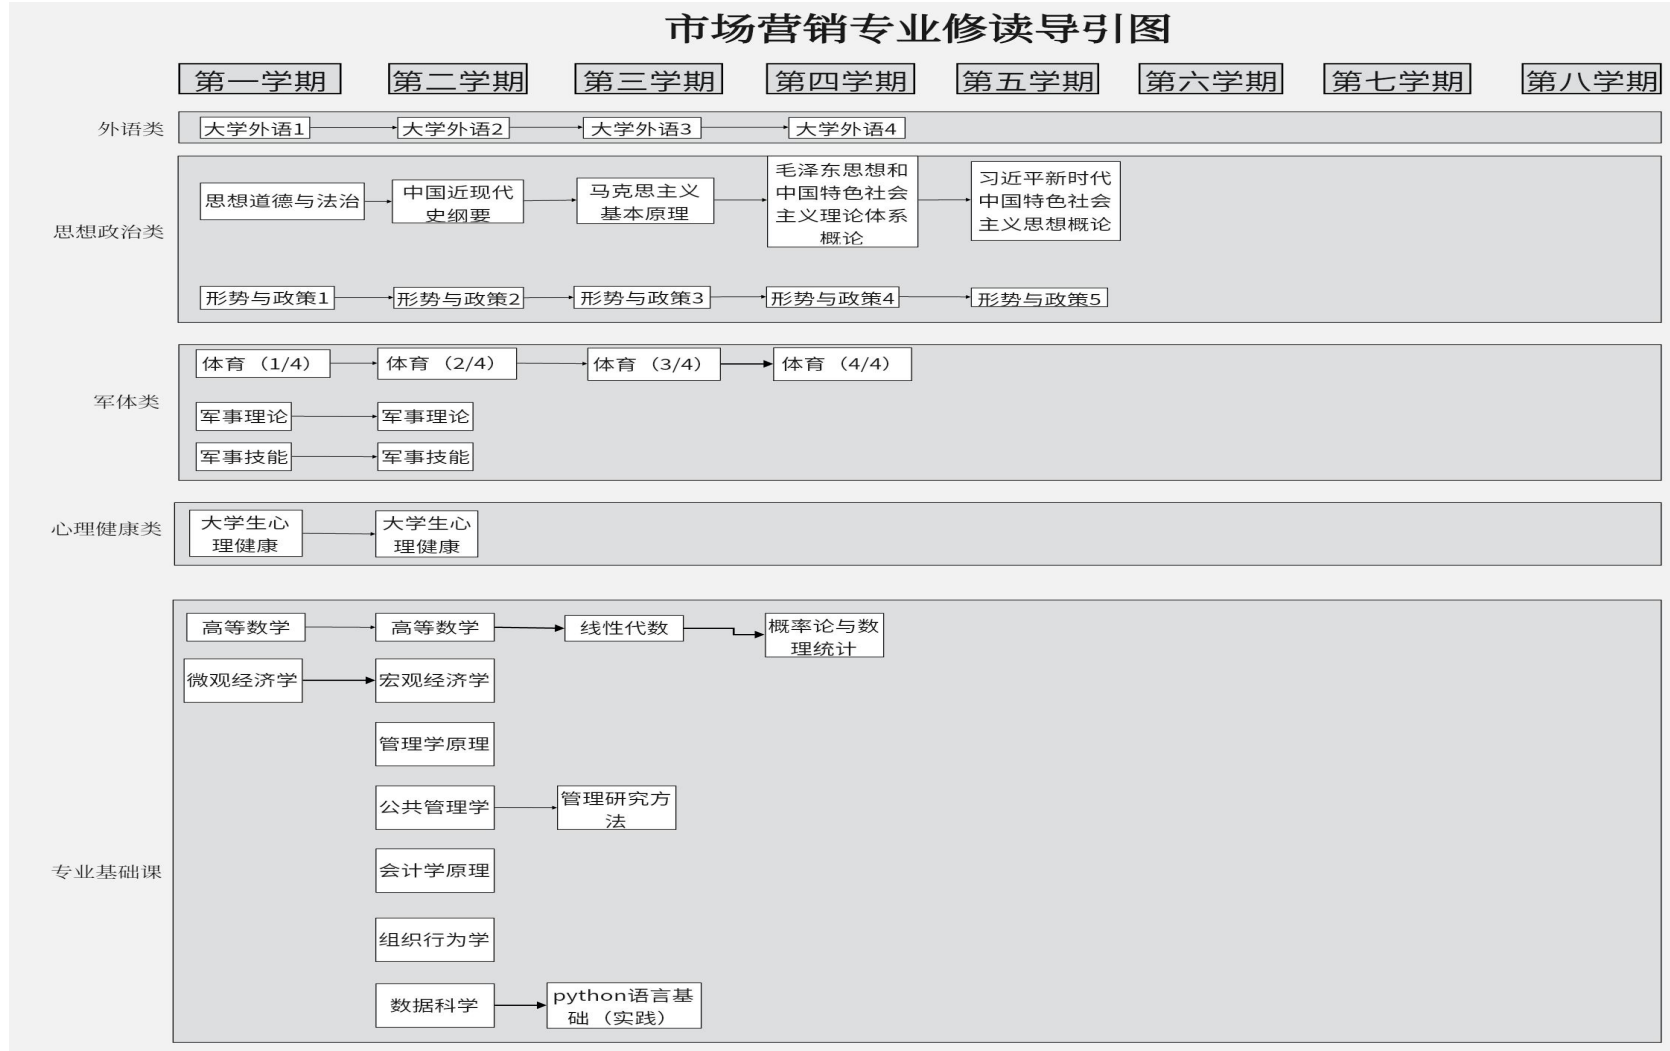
市场营销专业修读导引图

第一学期 第二学期 第三学期 第四学期 第五学期 第六学期 第七学期 第八学期

外语类
大学外语1 大学外语2 大学外语3 大学外语4

思想政治类
思想道德与法治 中国近现代史纲要 马克思主义基本原理 毛泽东思想和中国特色社会主义理论体系概论 习近平新时代中国特色社会主义思想概论
形势与政策1 形势与政策2 形势与政策3 形势与政策4 形势与政策5

军体类
体育（1/4） 体育（2/4） 体育（3/4） 体育（4/4）
军事理论 军事理论
军事技能 军事技能

心理健康类
大学生心理健康 大学生心理健康

专业基础课
高等数学 高等数学 线性代数 概率论与数理统计
微观经济学 宏观经济学
管理学原理
公共管理学 管理研究方法
会计学原理
组织行为学
数据科学 python语言基础（实践）